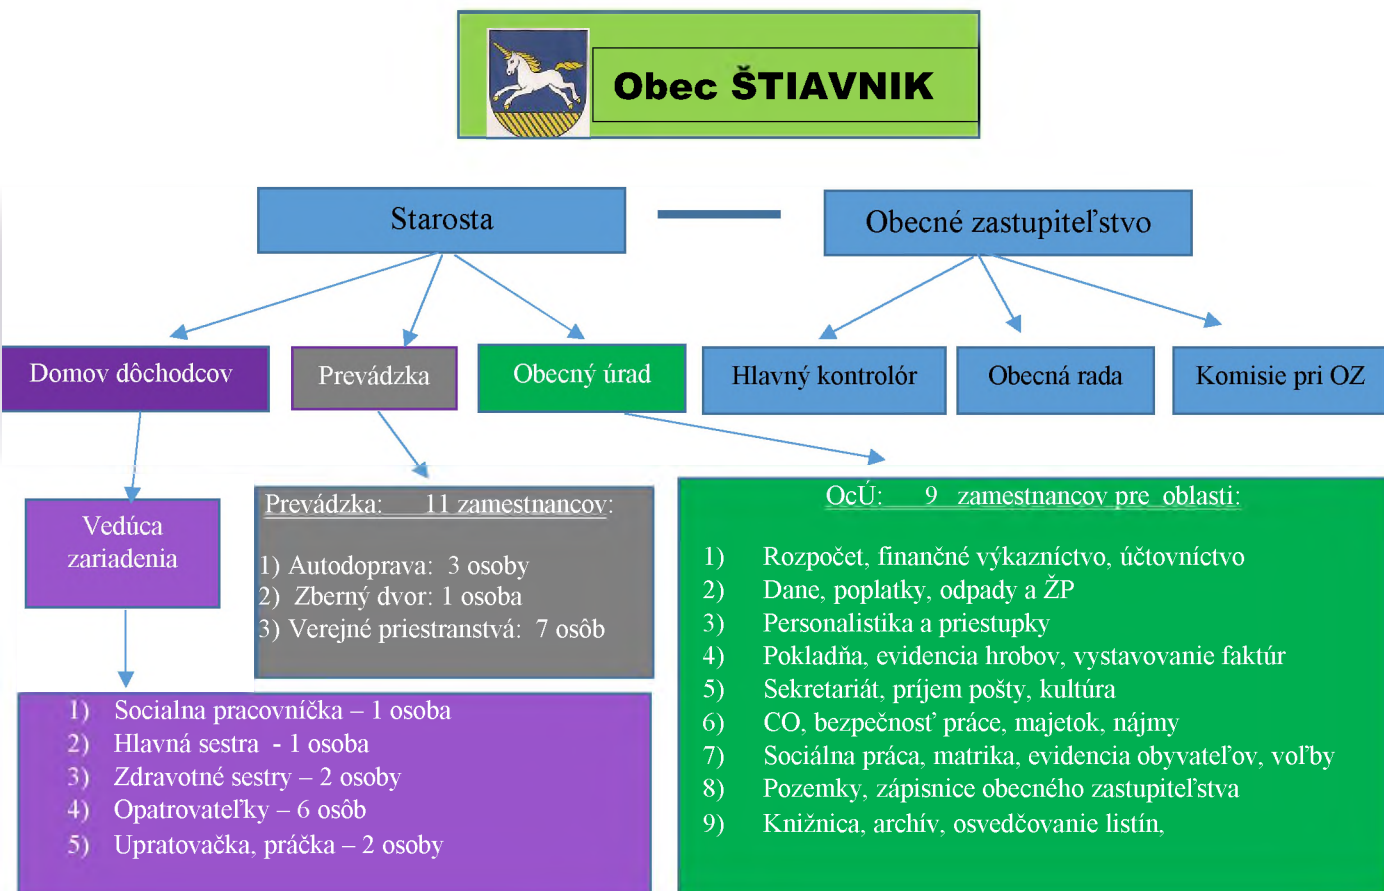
Obec ŠTIAVNIK

Starosta

Obecné zastupiteľstvo

Domov dôchodcov

Prevádzka

Obecný úrad

Hlavný kontrolór

Obecná rada

Komisie pri OZ

Vedúca zariadenia

Prevádzka: 11 zamestnancov:

1) Autodoprava: 3 osoby
2) Zberný dvor: 1 osoba
3) Verejné priestranstvá: 7 osôb

OcÚ: 9 zamestnancov pre oblasti:

1) Rozpočet, finančné výkazníctvo, účtovníctvo
2) Dane, poplatky, odpady a ŽP
3) Personalistika a priestupky
4) Pokladňa, evidencia hrobov, vystavovanie faktúr
5) Sekretariát, príjem pošty, kultúra
6) CO, bezpečnosť práce, majetok, nájmy
7) Sociálna práca, matrika, evidencia obyvateľov, voľby
8) Pozemky, zápisnice obecného zastupiteľstva
9) Knižnica, archív, osvedčovanie listín,

1) Socialna pracovníčka – 1 osoba
2) Hlavná sestra - 1 osoba
3) Zdravotné sestry – 2 osoby
4) Opatrovateľky – 6 osôb
5) Upratovačka, práčka – 2 osoby